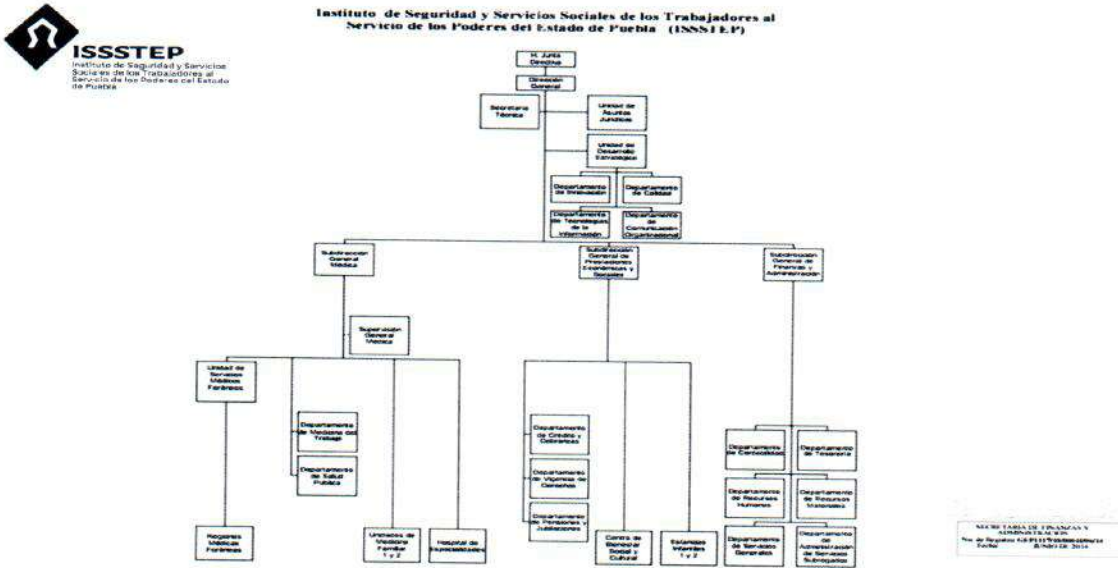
Instituto de Seguridad y Servicios Sociales de los Trabajadores al Servicio de los Poderes del Estado de Puebla (ISSSTEP)

ISSSTEP
Instituto de Seguridad y Servicios Sociales de los Trabajadores al Servicio de los Poderes del Estado de Puebla

H. Junta Directiva

Dirección General

Secretaría Técnica

Unidad de Asuntos Jurídicos

Unidad de Desarrollo Estratégico

Departamento de Innovación

Departamento de Calidad

Departamento de Tecnologías de la Información

Departamento de Comunicación Organizacional

Subdirección General Médica

Subdirección General de Prestaciones Económicas y Sociales

Subdirección General de Finanzas y Administración

Supervisión General Médica

Unidad de Servicios Médicos Foráneos

Departamento de Medicina del Trabajo

Departamento de Salud Pública

Regiones Médicas Foráneas

Unidades de Medicina Familiar 1 y 2

Hospital de Especialidades

Departamento de Crédito y Cobranza

Departamento de Vigencia de Derechos

Departamento de Pensiones y Jubilaciones

Centro de Bienestar Social y Cultural

Estancias Infantiles 1 y 2

Departamento de Contabilidad

Departamento de Tesorería

Departamento de Recursos Humanos

Departamento de Recursos Materiales

Departamento de Servicios Generales

Departamento de Administración de Servicios Subrogados

SECRETARÍA DE FINANZAS Y ADMINISTRACIÓN
No. de Registro: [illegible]
Fecha: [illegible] 2016